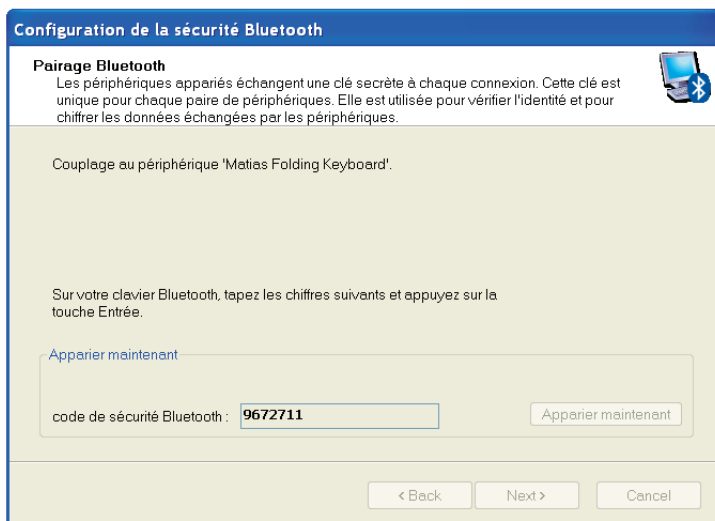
Configuration de la sécurité Bluetooth

Pairage Bluetooth
Les périphériques appariés échangent une clé secrète à chaque connexion. Cette clé est unique pour chaque paire de périphériques. Elle est utilisée pour vérifier l'identité et pour chiffrer les données échangées par les périphériques.

Couplage au périphérique 'Matias Folding Keyboard'.

Sur votre clavier Bluetooth, tapez les chiffres suivants et appuyez sur la touche Entrée.

Apparier maintenant

code de sécurité Bluetooth : 9672711

Apparier maintenant

< Back

Next >

Cancel